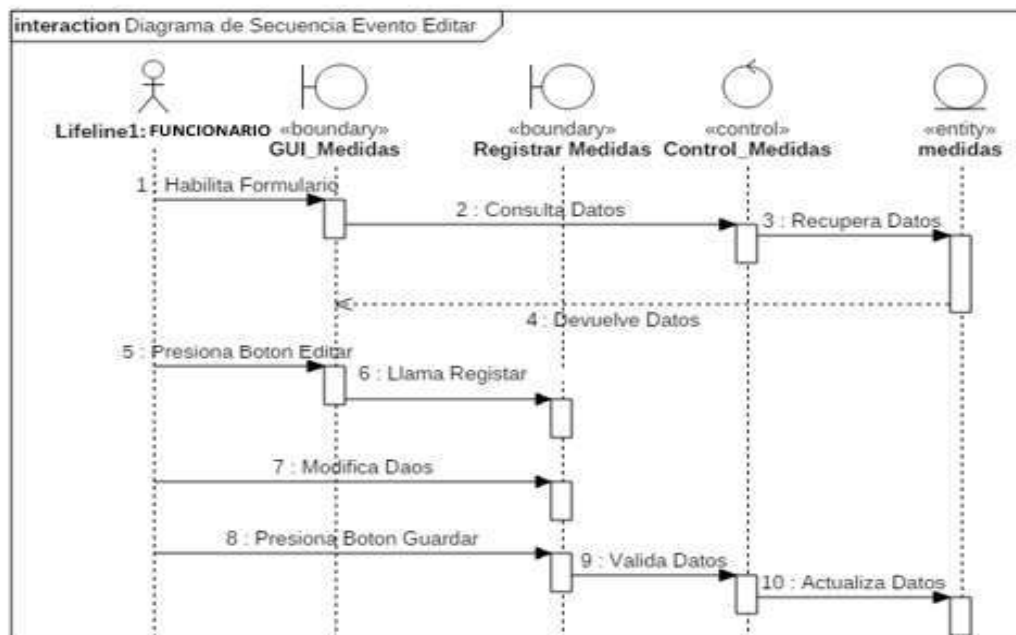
interaction Diagrama de Secuencia Evento Editar

Lifeline1: FUNCIONARIO

«boundary»
GUI_Medidas

«boundary»
Registrar Medidas

«control»
Control_Medidas

«entity»
medidas

1 : Habilita Formulario

2 : Consulta Datos

3 : Recupera Datos

4 : Devuelve Datos

5 : Presiona Boton Editar

6 : Llama Registar

7 : Modifica Daos

8 : Presiona Boton Guardar

9 : Valida Datos

10 : Actualiza Datos